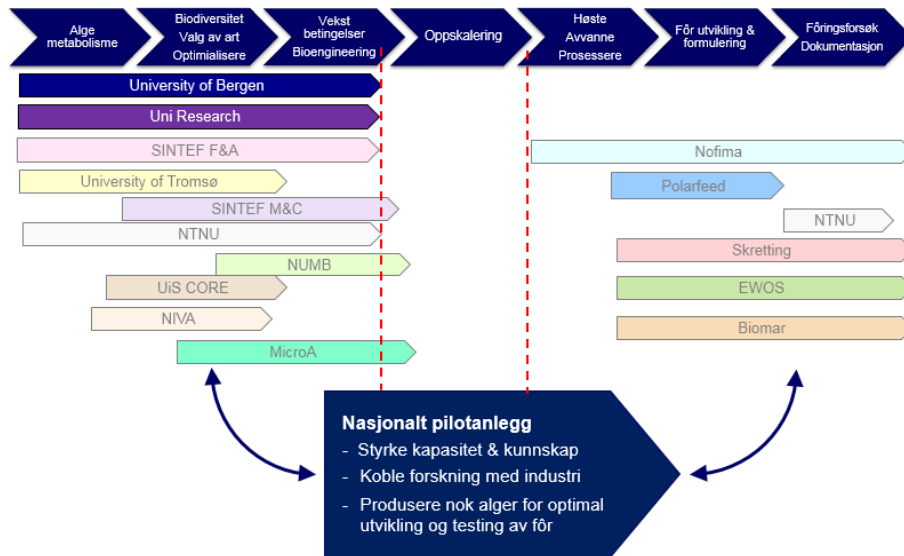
Alge metabolisme

Biodiversitet Valg av art Optimialisere

Vekst betingelser Bioengineering

Oppskalering

Høste Avvanne Prosessere

Fôr utvikling & formulering

Fôringsforsøk Dokumentasjon

University of Bergen

Uni Research

SINTEF F&A

University of Tromsø

SINTEF M&C

NTNU

NUMB

UiS CORE

NIVA

MicroA

Nofima

Polarfeed

NTNU

Skretting

EWOS

Biomar

Nasjonalt pilotanlegg
- Styrke kapasitet & kunnskap
- Koble forskning med industri
- Produsere nok alger for optimal utvikling og testing av fôr